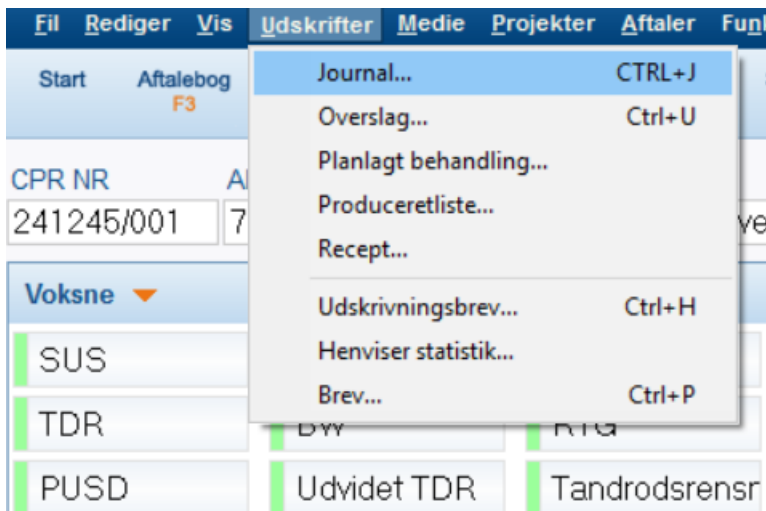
Fil Rediger Vis Udskrifter Medie Projekter Aftaler Fun

Start Aftalebog F3

Journal... CTRL+J
Overslag... Ctrl+U
Planlagt behandling...
Produceretliste...
Recept...
Udskrivningsbrev... Ctrl+H
Henviser statistik...
Brev... Ctrl+P

CPR NR A
241245/001 7 ve

Voksne

SUS
TDR BW RTG
PUSD Udvidet TDR Tandrodsrensr